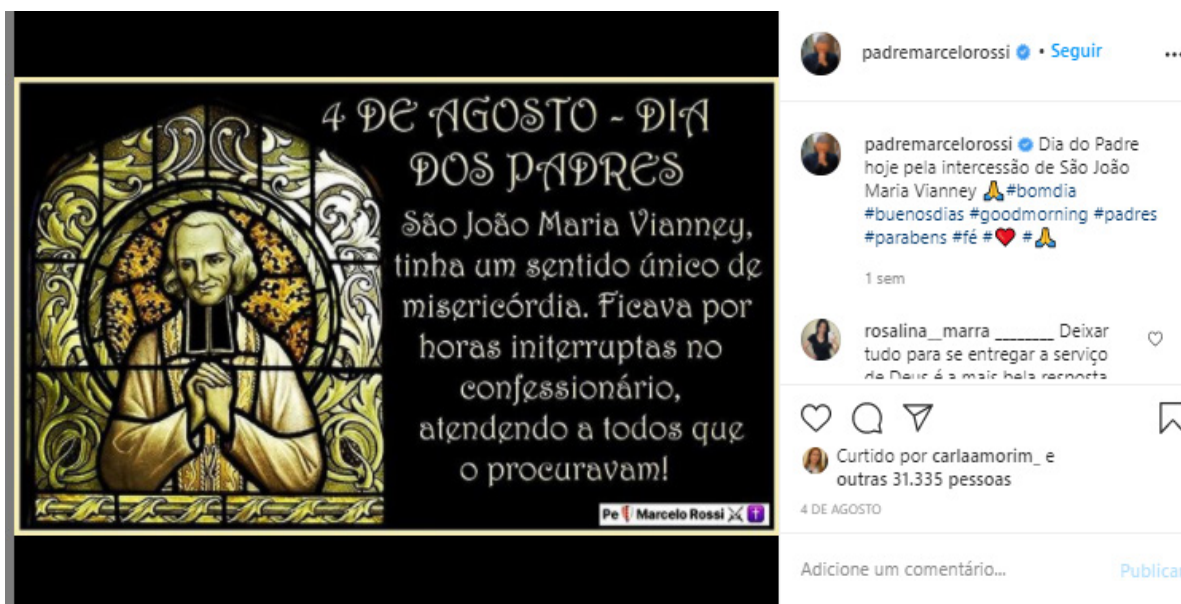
4 DE AGOSTO - DIA DOS PADRES

São João Maria Vianney, tinha um sentido único de misericórdia. Ficava por horas ininterruptas no confessionário, atendendo a todos que o procuravam!

Pe Marcelo Rossi

padremarcelorossi • Seguir

padremarcelorossi Dia do Padre hoje pela intercessão de São João Maria Vianney 🙏#bomdia #buenosdias #goodmorning #padres #parabens #fé #❤️ #🙏

1 sem

rosalina__marra _______ Deixar tudo para se entregar a serviço de Deus é a mais bela resposta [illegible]

Curtido por carlaamorim_ e outras 31.335 pessoas

4 DE AGOSTO

Adicione um comentário...

Publicar